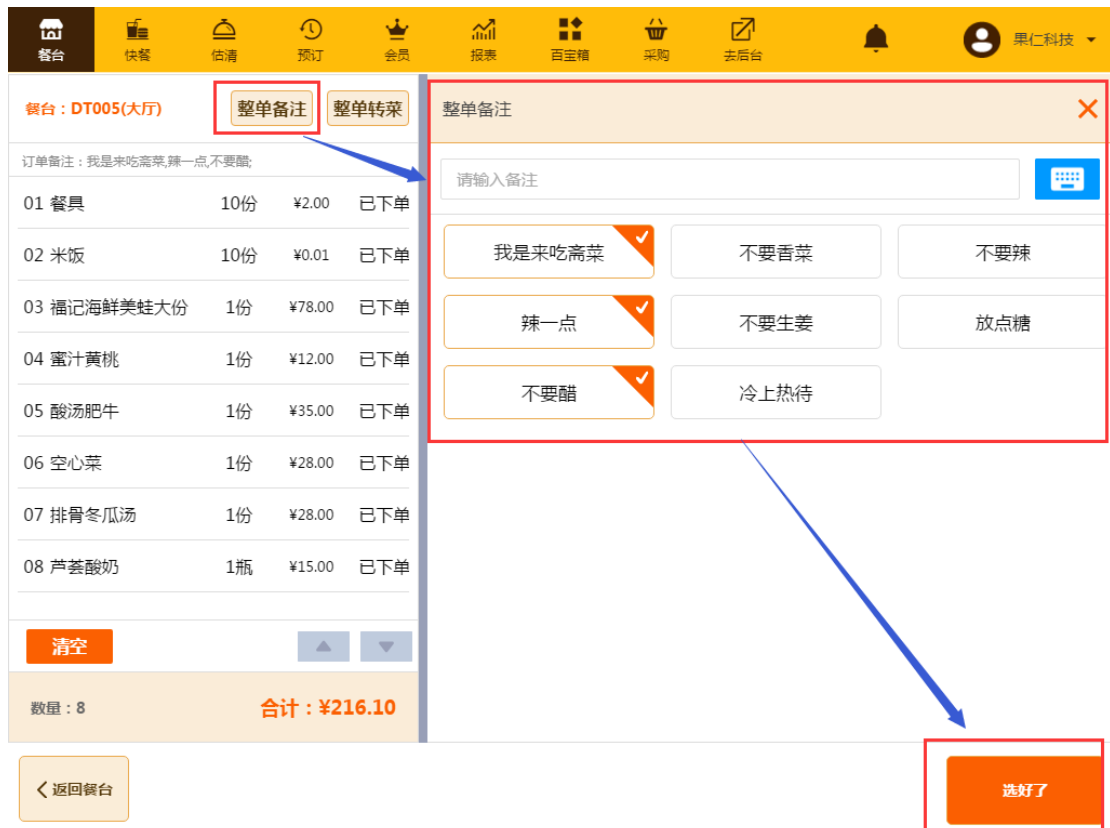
餐台 快餐 估清 预订 会员 报表 百宝箱 采购 去后台 果仁科技

餐台：DT005(大厅) 整单备注 整单转菜

订单备注：我是来吃斋菜,辣一点,不要醋;

| | | | |
|---|---|---|---|
| 01 餐具 | 10份 | ¥2.00 | 已下单 |
| 02 米饭 | 10份 | ¥0.01 | 已下单 |
| 03 福记海鲜美蛙大份 | 1份 | ¥78.00 | 已下单 |
| 04 蜜汁黄桃 | 1份 | ¥12.00 | 已下单 |
| 05 酸汤肥牛 | 1份 | ¥35.00 | 已下单 |
| 06 空心菜 | 1份 | ¥28.00 | 已下单 |
| 07 排骨冬瓜汤 | 1份 | ¥28.00 | 已下单 |
| 08 芦荟酸奶 | 1瓶 | ¥15.00 | 已下单 |

清空

数量：8 合计：¥216.10

整单备注

请输入备注

我是来吃斋菜 不要香菜 不要辣
辣一点 不要生姜 放点糖
不要醋 冷上热待

返回餐台

选好了